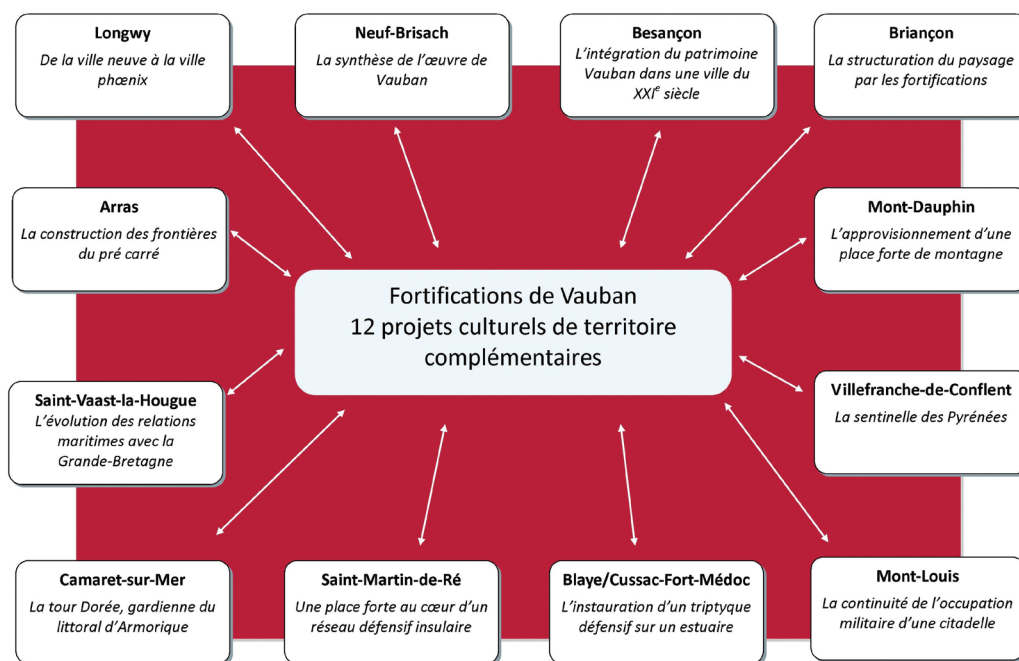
Longwy
De la ville neuve à la ville phœnix

Neuf-Brisach
La synthèse de l'œuvre de Vauban

Besançon
L'intégration du patrimoine Vauban dans une ville du XXI$^{e}$ siècle

Briançon
La structuration du paysage par les fortifications

Arras
La construction des frontières du pré carré

Mont-Dauphin
L'approvisionnement d'une place forte de montagne

Fortifications de Vauban
12 projets culturels de territoire complémentaires

Saint-Vaast-la-Hougue
L'évolution des relations maritimes avec la Grande-Bretagne

Villefranche-de-Conflent
La sentinelle des Pyrénées

Camaret-sur-Mer
La tour Dorée, gardienne du littoral d'Armorique

Saint-Martin-de-Ré
Une place forte au cœur d'un réseau défensif insulaire

Blaye/Cussac-Fort-Médoc
L'instauration d'un triptyque défensif sur un estuaire

Mont-Louis
La continuité de l'occupation militaire d'une citadelle